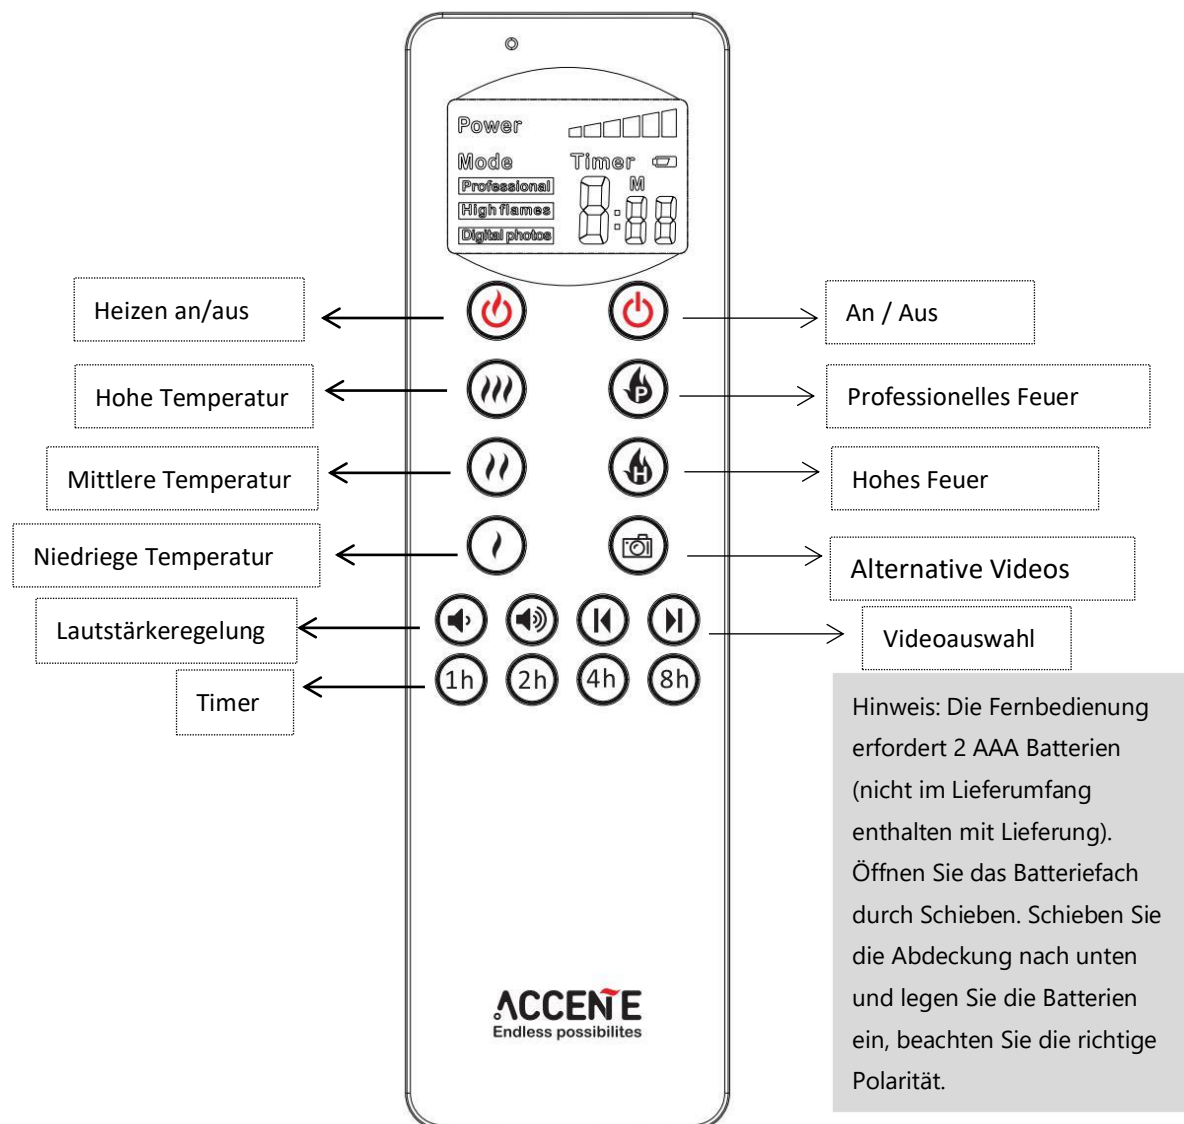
Power

Mode

Timer

M

Professional

High flames

Digital photos

8:88

Heizen an/aus

An / Aus

Hohe Temperatur

Professionelles Feuer

Mittlere Temperatur

Hohes Feuer

Niedriege Temperatur

Alternative Videos

Lautstärkeregelung

Videoauswahl

Timer

1h 2h 4h 8h

Hinweis: Die Fernbedienung erfordert 2 AAA Batterien (nicht im Lieferumfang enthalten mit Lieferung). Öffnen Sie das Batteriefach durch Schieben. Schieben Sie die Abdeckung nach unten und legen Sie die Batterien ein, beachten Sie die richtige Polarität.

ACCENTE
Endless possibilites